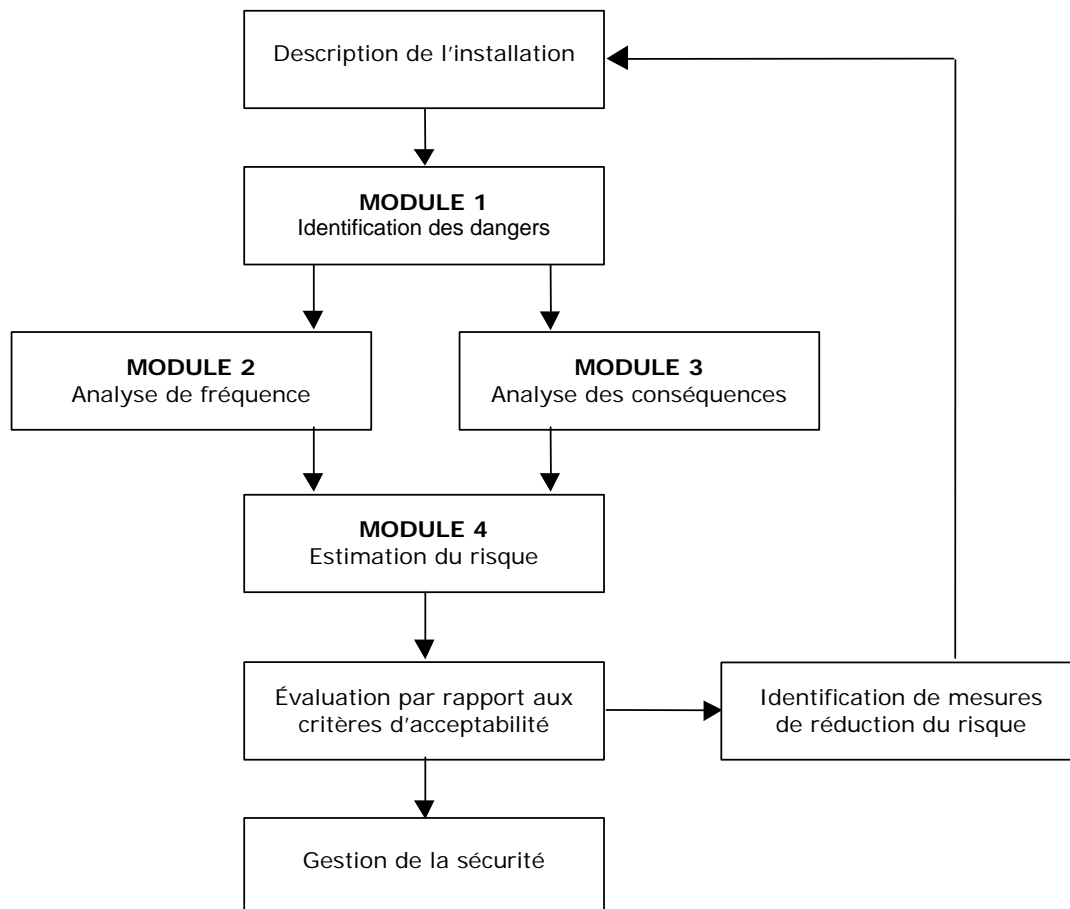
Description de l’installation

**MODULE 1**
Identification des dangers

**MODULE 2**
Analyse de fréquence

**MODULE 3**
Analyse des conséquences

**MODULE 4**
Estimation du risque

Évaluation par rapport aux critères d’acceptabilité

Identification de mesures de réduction du risque

Gestion de la sécurité